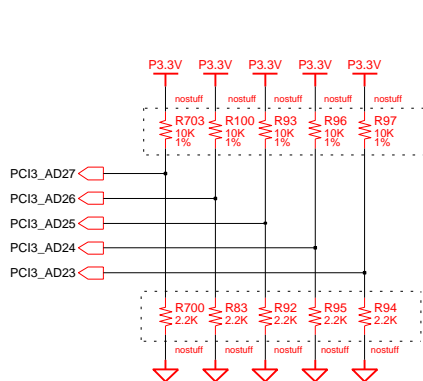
P3.3V P3.3V P3.3V P3.3V P3.3V

nostuff nostuff nostuff nostuff nostuff

R703 10K 1%
R100 10K 1%
R93 10K 1%
R96 10K 1%
R97 10K 1%

PCI3_AD27
PCI3_AD26
PCI3_AD25
PCI3_AD24
PCI3_AD23

R700 2.2K
R83 2.2K
R92 2.2K
R95 2.2K
R94 2.2K

nostuff nostuff nostuff nostuff nostuff